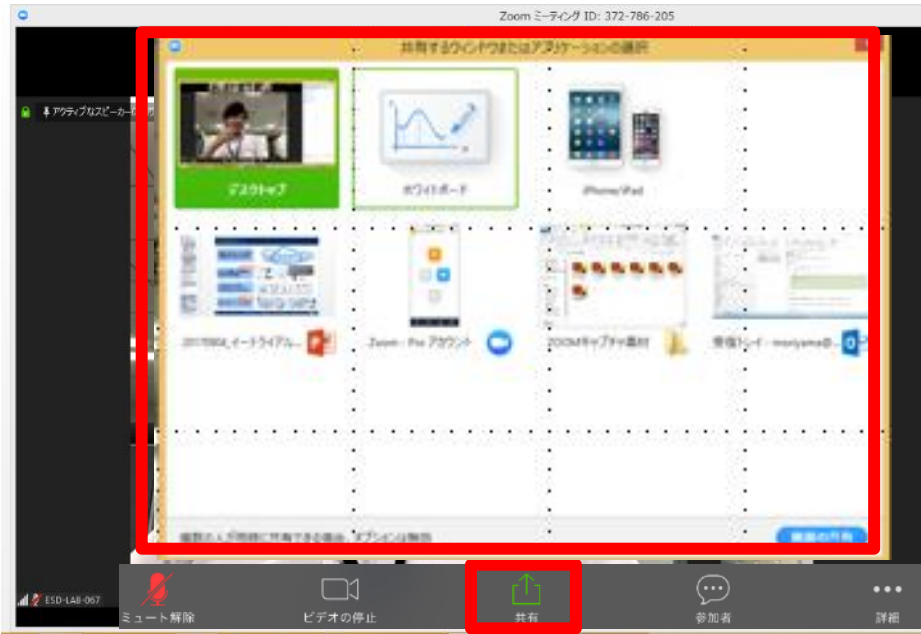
Zoom ミーティング ID: 372-786-205

アクティブなスピーカー

共有するウィンドウまたはアプリケーションの選択

デスクトップ

ホワイトボード

iPhone/iPad

20170804_イートライアル...

Zoom - Pro アカウント

ZOOMキャプチャ素材

受信トレイ - moriyama@...

複数の人が同時に共有できる場合、オプションは無効

画面の共有

ESD-LAB-067

ミュート解除

ビデオの停止

共有

参加者

詳細